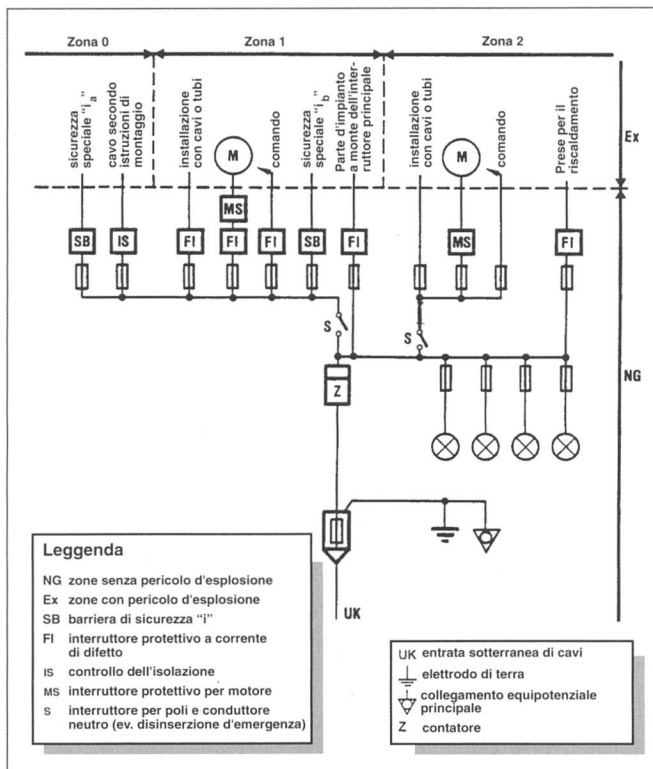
Zona 0

Zona 1

Zona 2

sicurezza speciale "$i_a$"

cavo secondo istruzioni di montaggio

installazione con cavi o tubi

M

comando

sicurezza speciale "$i_b$"

Parte d'impianto a monte dell'interruttore principale

installazione con cavi o tubi

M

comando

Prese per il riscaldamento

Ex

SB

IS

FI

MS

FI

FI

SB

FI

MS

FI

S

S

NG

Z

UK

Leggenda

NG zone senza pericolo d'esplosione

Ex zone con pericolo d'esplosione

SB barriera di sicurezza "i"

FI interruttore protettivo a corrente di difetto

IS controllo dell'isolazione

MS interruttore protettivo per motore

S interruttore per poli e conduttore neutro (ev. disinserzione d'emergenza)

UK entrata sotterranea di cavi

elettrodo di terra

collegamento equipotenziale principale

Z contatore